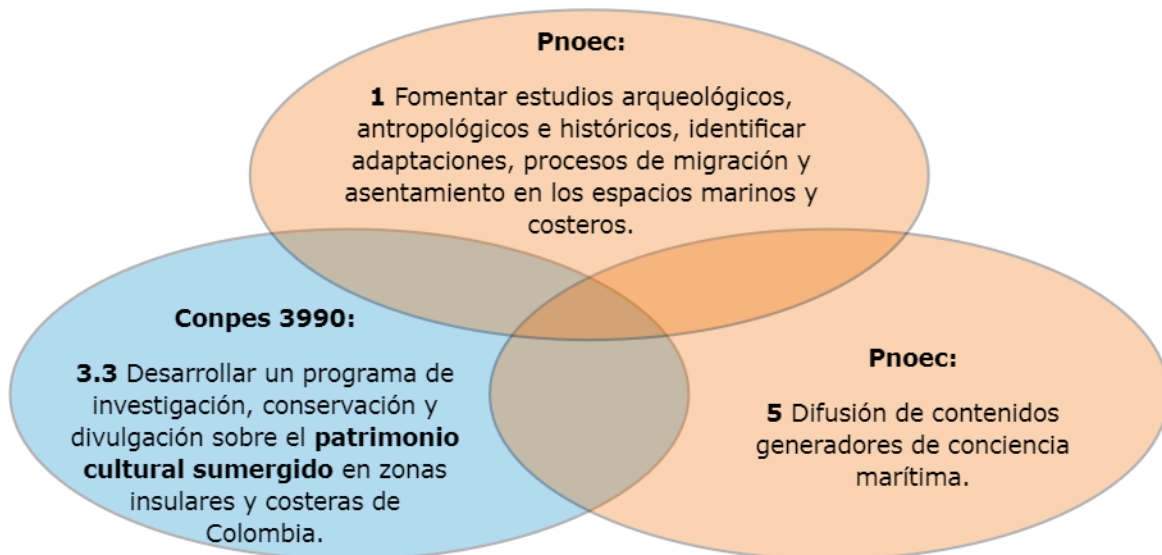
Pnoec:

1 Fomentar estudios arqueológicos, antropológicos e históricos, identificar adaptaciones, procesos de migración y asentamiento en los espacios marinos y costeros.

Conpes 3990:

3.3 Desarrollar un programa de investigación, conservación y divulgación sobre el patrimonio cultural sumergido en zonas insulares y costeras de Colombia.

Pnoec:

5 Difusión de contenidos generadores de conciencia marítima.